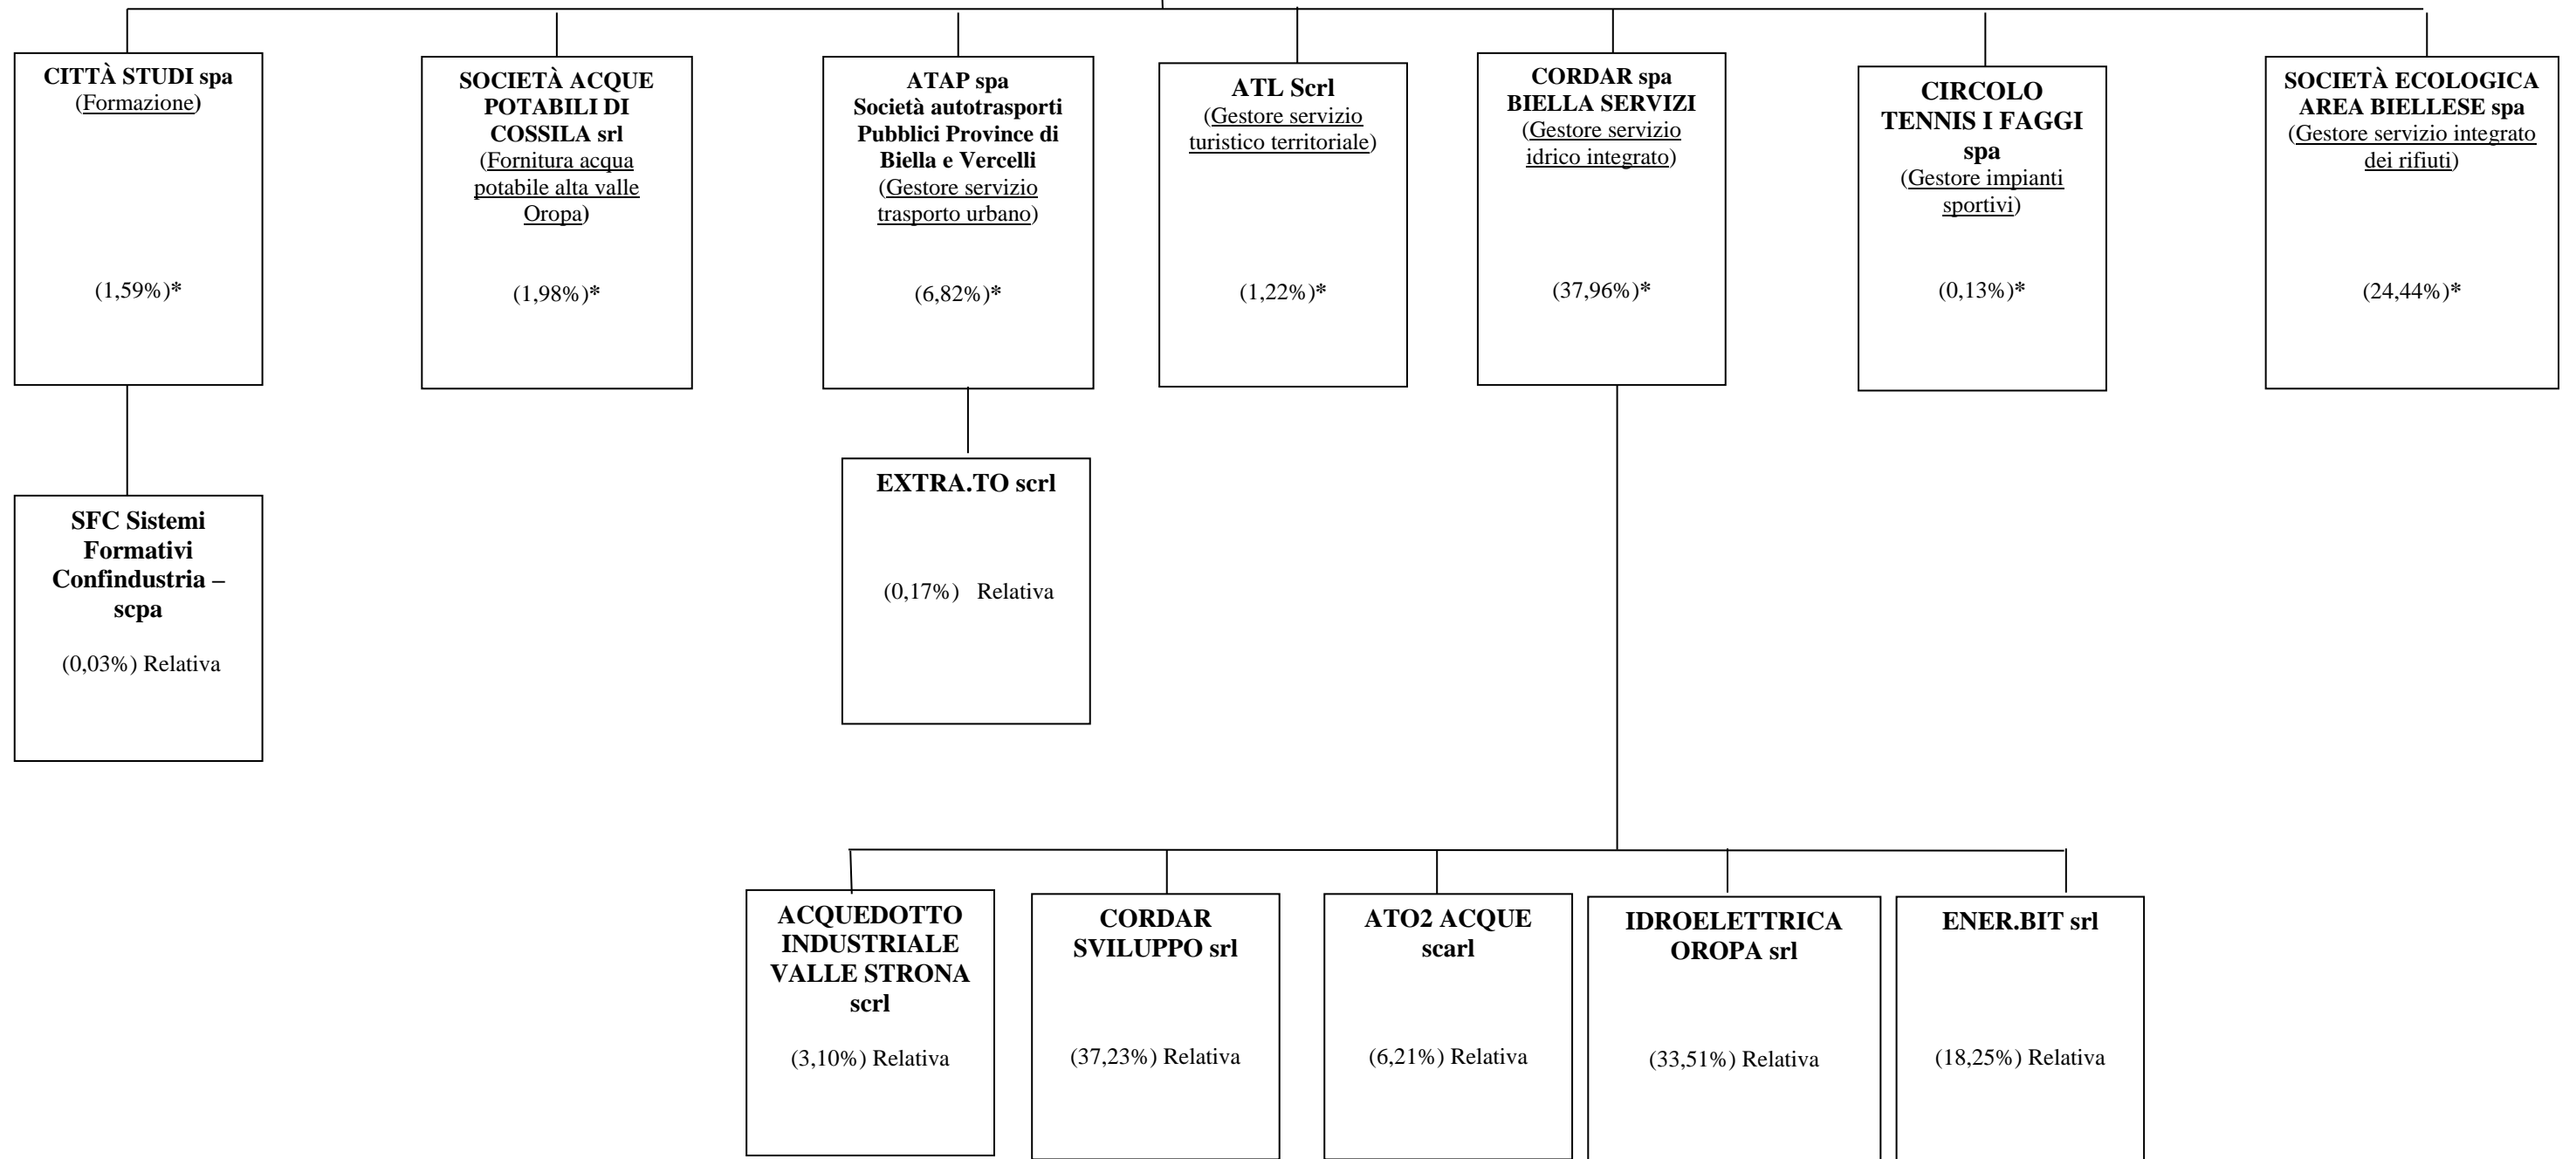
CITTÀ STUDI spa
(Formazione)

(1,59%)*

SOCIETÀ ACQUE POTABILI DI COSSILA srl
(Fornitura acqua potabile alta valle Oropa)

(1,98%)*

ATAP spa
Società autotrasporti Pubblici Province di Biella e Vercelli
(Gestore servizio trasporto urbano)

(6,82%)*

ATL Scrl
(Gestore servizio turistico territoriale)

(1,22%)*

CORDAR spa
BIELLA SERVIZI
(Gestore servizio idrico integrato)

(37,96%)*

CIRCOLO TENNIS I FAGGI spa
(Gestore impianti sportivi)

(0,13%)*

SOCIETÀ ECOLOGICA AREA BIELLESE spa
(Gestore servizio integrato dei rifiuti)

(24,44%)*

SFC Sistemi Formativi Confindustria – scpa

(0,03%) Relativa

EXTRA.TO scrl

(0,17%) Relativa

ACQUEDOTTO INDUSTRIALE VALLE STRONA scrl

(3,10%) Relativa

CORDAR SVILUPPO srl

(37,23%) Relativa

ATO2 ACQUE scarl

(6,21%) Relativa

IDROELETTRICA OROPA srl

(33,51%) Relativa

ENER.BIT srl

(18,25%) Relativa